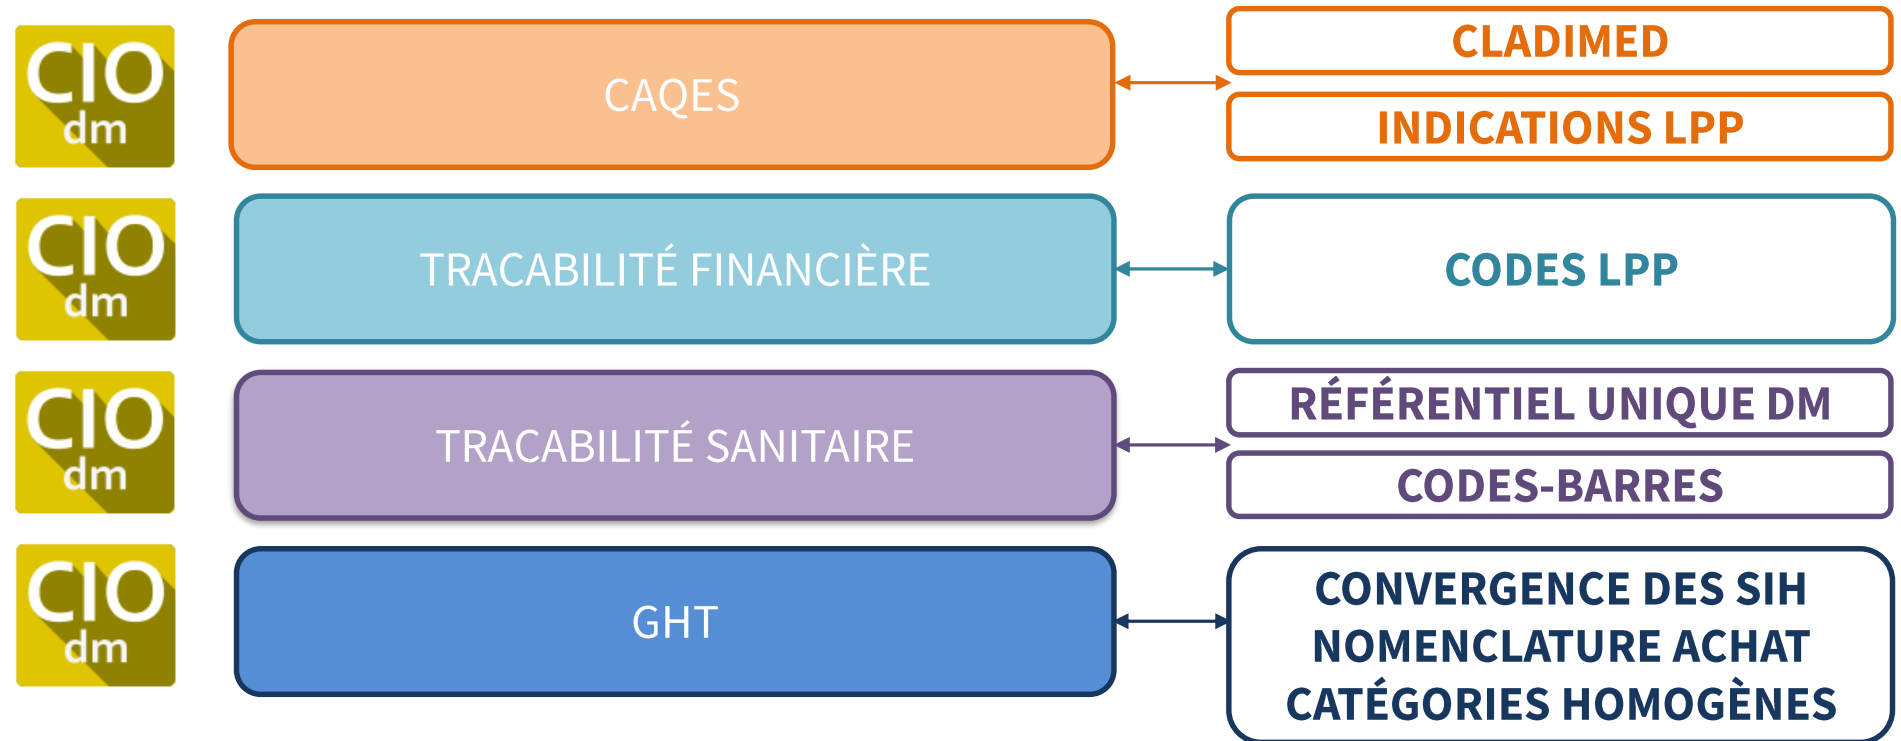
CIO dm

CAQES

CLADIMED

INDICATIONS LPP

CIO dm

TRACABILITÉ FINANCIÈRE

CODES LPP

CIO dm

TRACABILITÉ SANITAIRE

RÉFÉRENTIEL UNIQUE DM

CODES-BARRES

CIO dm

GHT

CONVERGENCE DES SIH
NOMENCLATURE ACHAT
CATÉGORIES HOMOGÈNES